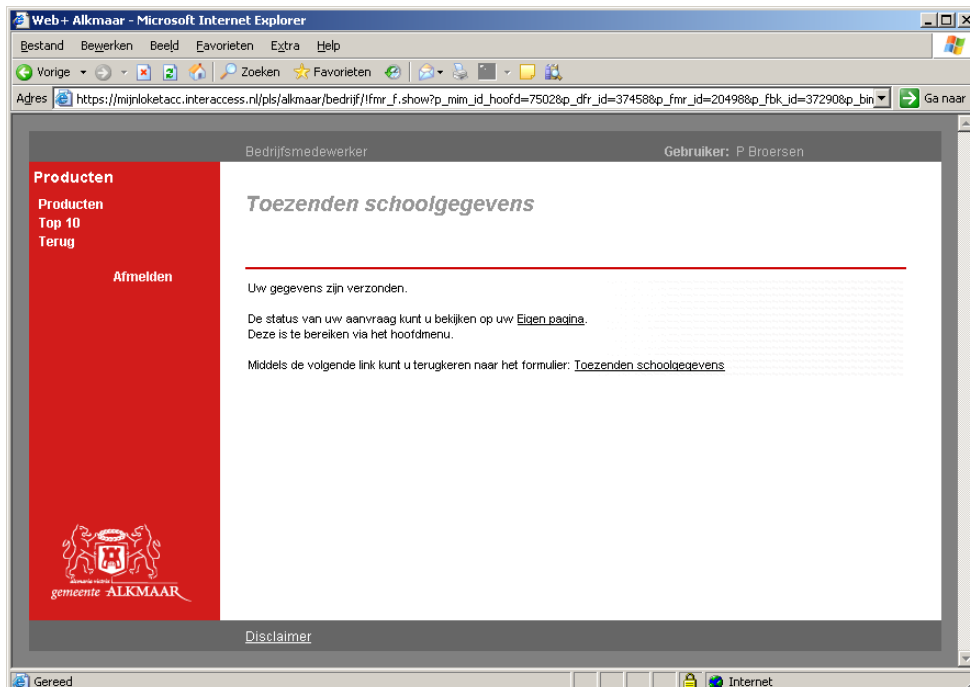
Web+ Alkmaar - Microsoft Internet Explorer

Bestand Bewerken Beeld Favorieten Extra Help

Vorige Zoeken Favorieten

Adres https://mijnloketacc.interaccess.nl/pls/alkmaar/bedrijf/!fmr_f.show?p_mim_id_hoofd=7502&p_dfr_id=37458&p_fmr_id=20498&p_fbk_id=37290&p_bin Ga naar

Bedrijfsmedewerker

Gebruiker: P Broersen

Producten

Producten
Top 10
Terug

Afmelden

Toezenden schoolgegevens

Uw gegevens zijn verzonden.

De status van uw aanvraag kunt u bekijken op uw Eigen pagina.
Deze is te bereiken via het hoofdmenu.

Middels de volgende link kunt u terugkeren naar het formulier: Toezenden schoolgegevens

Alcmaria victrix
gemeente ALKMAAR

Disclaimer

Gereed

Internet